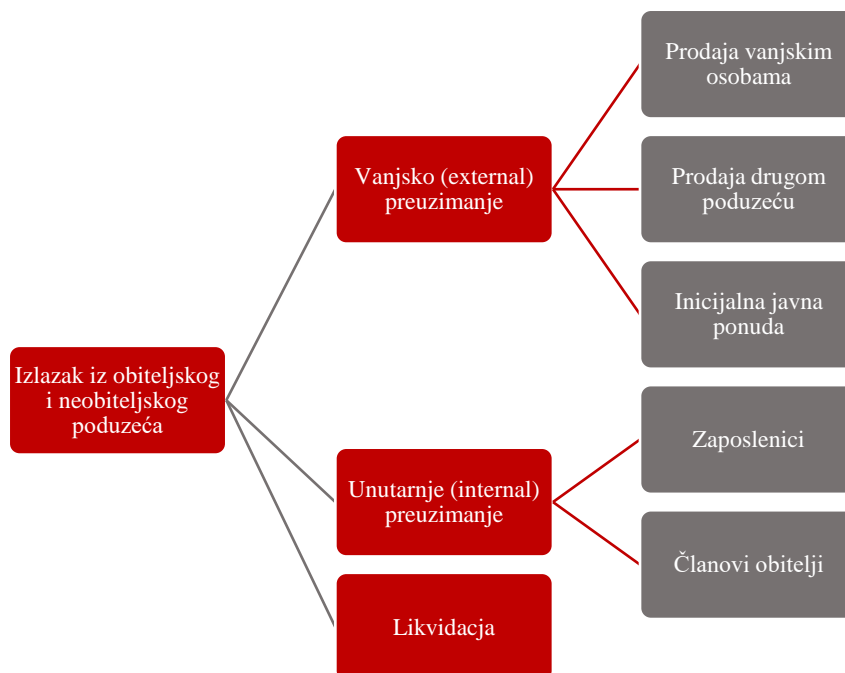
Izlazak iz obiteljskog i neobiteljskog poduzeća

Vanjsko (external) preuzimanje

Prodaja vanjskim osobama

Prodaja drugom poduzeću

Inicijalna javna ponuda

Unutarnje (internal) preuzimanje

Zaposlenici

Članovi obitelji

Likvidacja